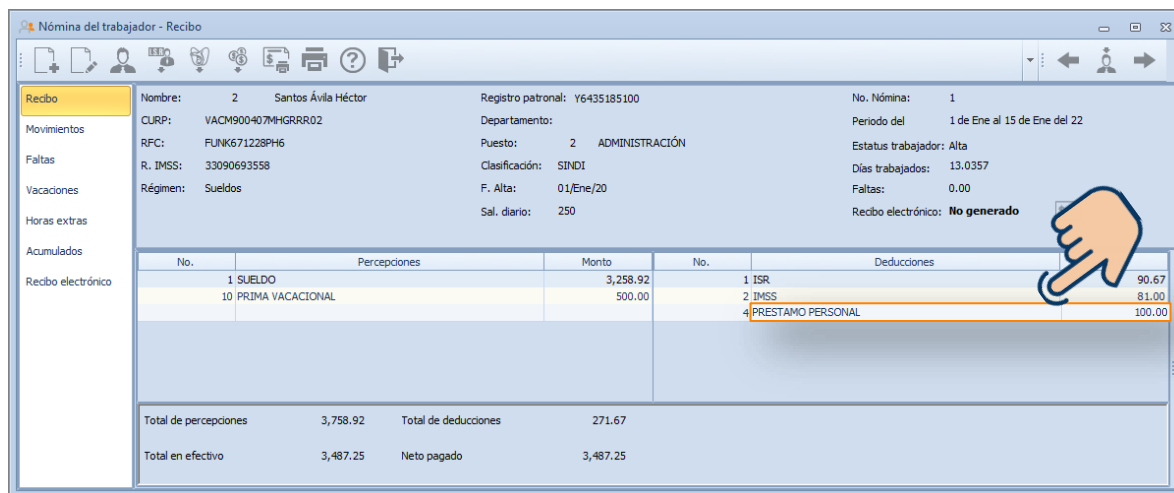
Nómina del trabajador - Recibo

Recibo
Movimientos
Faltas
Vacaciones
Horas extras
Acumulados
Recibo electrónico

Nombre: 2 Santos Ávila Héctor
CURP: VACM900407MHGRRR02
RFC: FUNK671228PH6
R. IMSS: 33090693558
Régimen: Sueldos

Registro patronal: Y6435185100
Departamento:
Puesto: 2 ADMINISTRACIÓN
Clasificación: SINDI
F. Alta: 01/Ene/20
Sal. diario: 250

No. Nómina: 1
Periodo del 1 de Ene al 15 de Ene del 22
Estatus trabajador: Alta
Días trabajados: 13.0357
Faltas: 0.00
Recibo electrónico: No generado

| No. | Percepciones | Monto |
|---|---|---|
| 1 | SUELDO | 3,258.92 |
| 10 | PRIMA VACACIONAL | 500.00 |

| No. | Deducciones | |
|---|---|---|
| 1 | ISR | 90.67 |
| 2 | IMSS | 81.00 |
| 4 | PRESTAMO PERSONAL | 100.00 |

Total de percepciones 3,758.92 Total de deducciones 271.67

Total en efectivo 3,487.25 Neto pagado 3,487.25